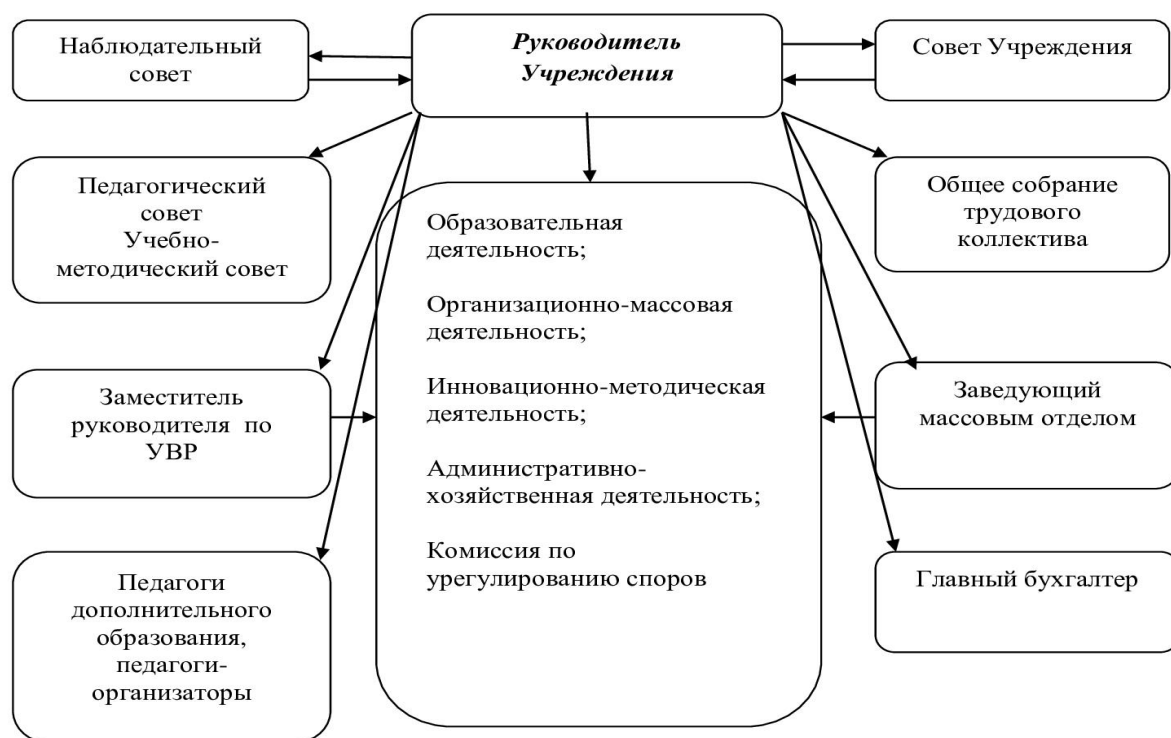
Наблюдательный совет

Руководитель Учреждения

Совет Учреждения

Педагогический совет
Учебно-методический совет

Образовательная деятельность;

Организационно-массовая деятельность;

Инновационно-методическая деятельность;

Административно-хозяйственная деятельность;

Комиссия по урегулированию споров

Общее собрание трудового коллектива

Заместитель руководителя по УВР

Заведующий массовым отделом

Педагоги дополнительного образования, педагоги-организаторы

Главный бухгалтер